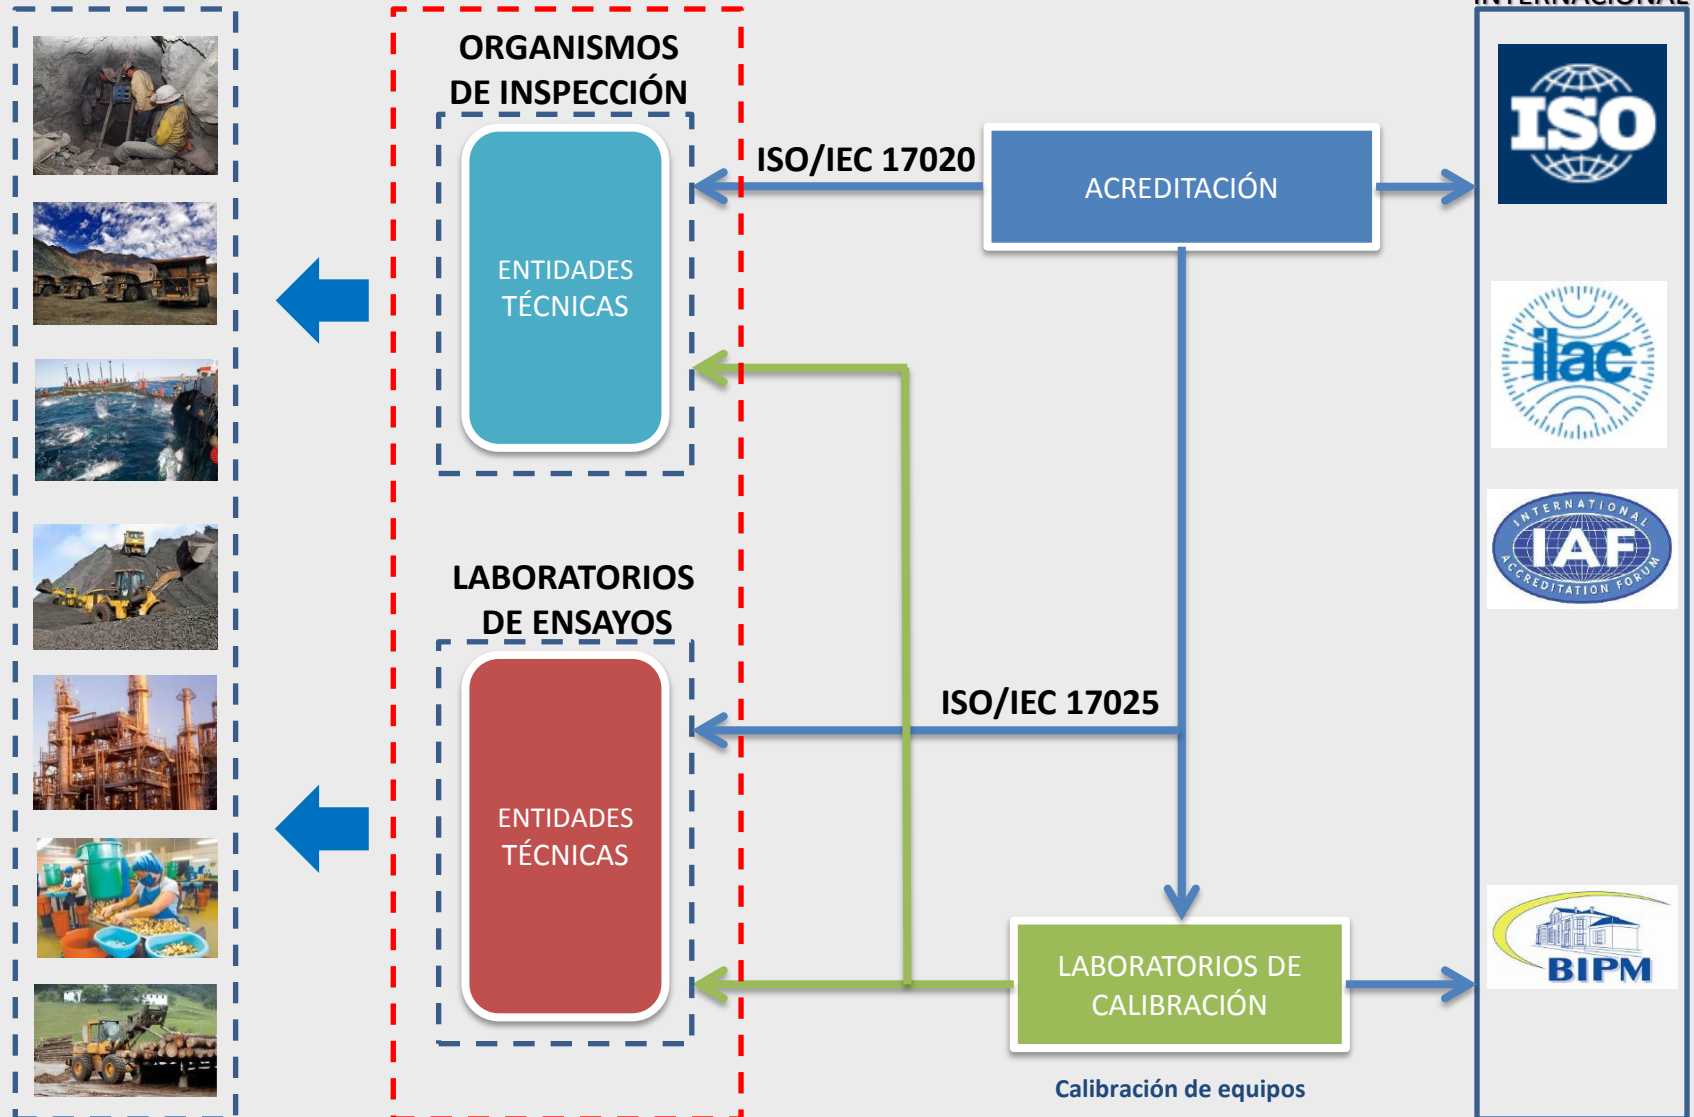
ORGANISMOS DE INSPECCIÓN

ENTIDADES TÉCNICAS

ISO/IEC 17020

ACREDITACIÓN

ISO

ilac

INTERNATIONAL IAF ACCREDITATION FORUM

LABORATORIOS DE ENSAYOS

ENTIDADES TÉCNICAS

ISO/IEC 17025

LABORATORIOS DE CALIBRACIÓN

Calibración de equipos

BIPM